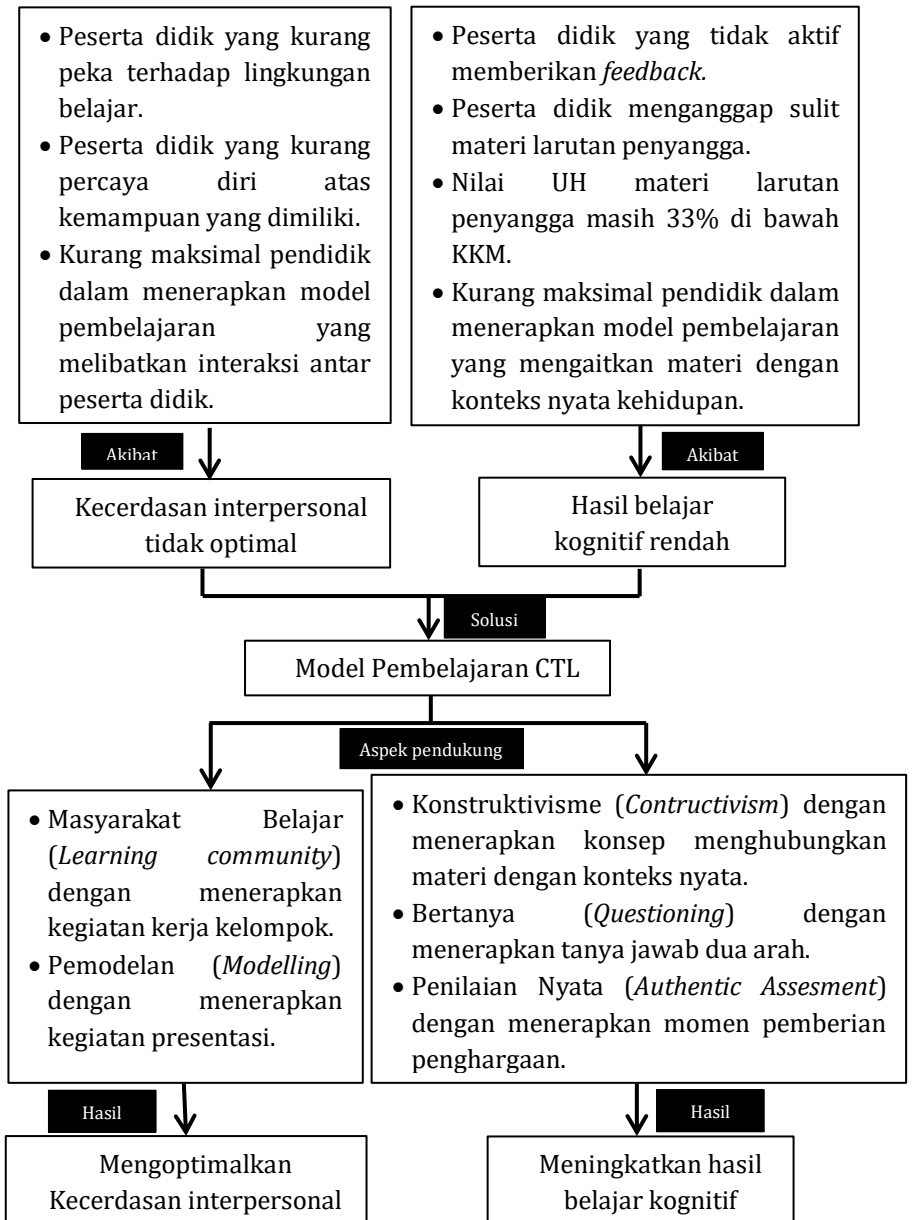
- Peserta didik yang kurang peka terhadap lingkungan belajar.
- Peserta didik yang kurang percaya diri atas kemampuan yang dimiliki.
- Kurang maksimal pendidik dalam menerapkan model pembelajaran yang melibatkan interaksi antar peserta didik.

- Peserta didik yang tidak aktif memberikan *feedback.*
- Peserta didik menganggap sulit materi larutan penyangga.
- Nilai UH materi larutan penyangga masih 33% di bawah KKM.
- Kurang maksimal pendidik dalam menerapkan model pembelajaran yang mengaitkan materi dengan konteks nyata kehidupan.

Akibat

Akibat

Kecerdasan interpersonal tidak optimal

Hasil belajar kognitif rendah

Solusi

Model Pembelajaran CTL

Aspek pendukung

- Masyarakat Belajar (*Learning community*) dengan menerapkan kegiatan kerja kelompok.
- Pemodelan (*Modelling*) dengan menerapkan kegiatan presentasi.

- Konstruktivisme (*Contructivism*) dengan menerapkan konsep menghubungkan materi dengan konteks nyata.
- Bertanya (*Questioning*) dengan menerapkan tanya jawab dua arah.
- Penilaian Nyata (*Authentic Assesment*) dengan menerapkan momen pemberian penghargaan.

Hasil

Hasil

Mengoptimalkan Kecerdasan interpersonal

Meningkatkan hasil belajar kognitif